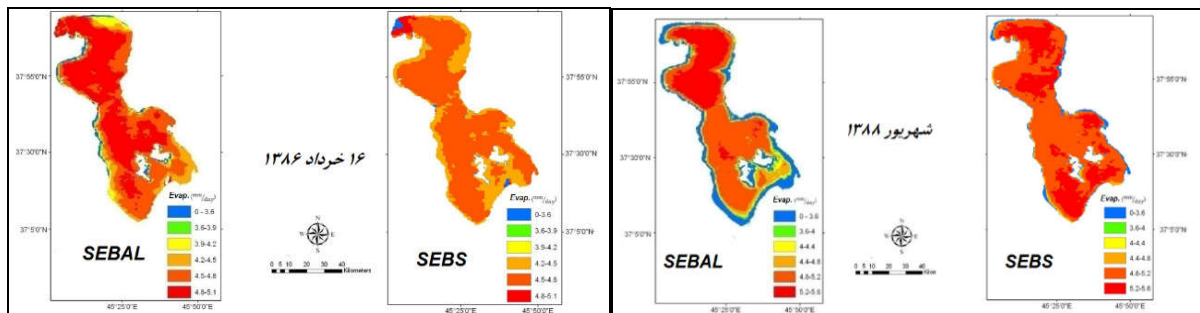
37°55'0"N

37°30'0"N

37°5'0"N

Evap. $(^{mm}/_{day})$
0 - 3.6
3.6-3.9
3.9-4.2
4.2-4.5
4.5-4.8
4.8-5.1

SEBAL

45°25'0"E 45°50'0"E

۱۶ خرداد ۱۳۸۶

N
W E
S

0 5 10 20 30 40 Kilometers

37°55'0"N

37°30'0"N

37°5'0"N

Evap. $(^{mm}/_{day})$
0 - 3.6
3.6-3.9
3.9-4.2
4.2-4.5
4.5-4.8
4.8-5.1

SEBS

45°25'0"E 45°50'0"E

37°55'0"N

37°30'0"N

37°5'0"N

Evap. $(^{mm}/_{day})$
0 - 3.6
3.6-4
4-4.4
4.4-4.8
4.8-5.2
5.2-5.6

SEBAL

45°25'0"E 45°50'0"E

شهریور ۱۳۸۸

N
W E
S

0 5 10 20 30 40 Km

37°55'0"N

37°30'0"N

37°5'0"N

Evap. $(^{mm}/_{day})$
0-3.6
3.6-4
4-4.4
4.4-4.8
4.8-5.2
5.2-5.6

SEBS

45°25'0"E 45°50'0"E